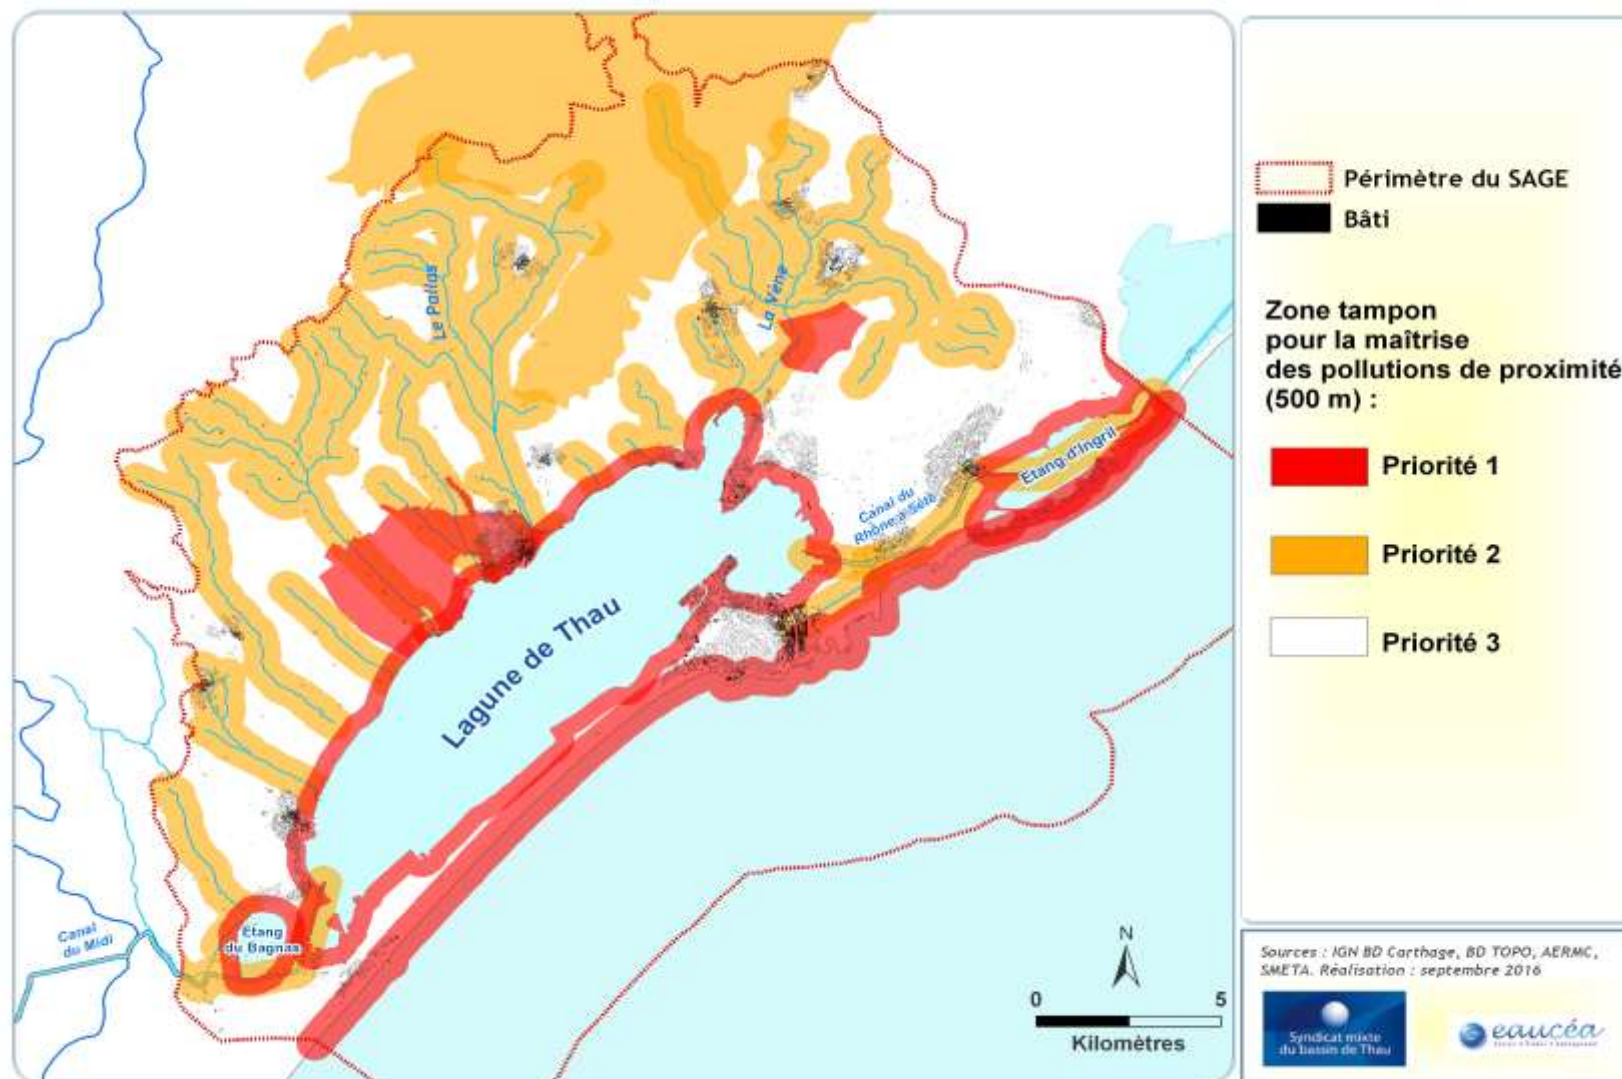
Le Pallas
La Vène
Lagune de Thau
Canal du Rhône à Sète
Etang d'Ingril
Canal du Midi
Etang du Bagnas
N
0
5
Kilomètres

Périmètre du SAGE
Bâti

Zone tampon pour la maîtrise des pollutions de proximité (500 m) :

Priorité 1
Priorité 2
Priorité 3

Sources : IGN BD Carthage, BD TOPO, AERMC, SMETA. Réalisation : septembre 2016

Syndicat mixte du bassin de Thau
eaucéa